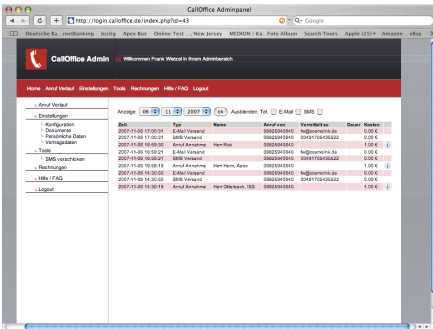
CallOffice Adminpanel

http://login.calloffice.de/index.php?id=43

Google

Deutsche Ba...metBanking lustig Apex Bau Online Test New Jersey MEDION | Ka...Foto Album Search Toses Apple (25) Amazon eBay

CallOffice Admin

Willkommen Frank Wetzel in Ihrem Adminbereich

Home Anruf Verlauf Einstellungen Tools Rechnungen Hilfe / FAQ Logout

Anruf Verlauf

Einstellungen
Konfiguration
Dokumente
Persönliche Daten
Vertragsdaten

Tools
SMS verschicken

Rechnungen

Hilfe / FAQ

Logout

Anzeige: 06 11 2007 ok Ausblenden: Tel. E-Mail SMS

| Zeit | Typ | Name | Anruf von | Vermittelt an | Dauer | Kosten |
|---|---|---|---|---|---|---|
| 2007-11-06 17:00:31 | E-Mail Versand | | 08625945940 | fw@zosmelink.de | | 0,00 € |
| 2007-11-06 17:00:31 | SMS Versand | | 08625945940 | 00491705435622 | | 0,00 € |
| 2007-11-06 16:55:30 | Anruf Annahme | Herr Rick | 08625945940 | | | 1,00 € |
| 2007-11-06 16:55:21 | E-Mail Versand | | 08625945940 | fw@zosmelink.de | | 0,00 € |
| 2007-11-06 16:55:21 | SMS Versand | | 08625945940 | 00491705435622 | | 0,00 € |
| 2007-11-06 16:56:18 | Anruf Annahme | Herr Harm, Apex | 08625945940 | | | 1,00 € |
| 2007-11-06 14:30:50 | E-Mail Versand | | 08625945940 | fw@zosmelink.de | | 0,00 € |
| 2007-11-06 14:30:50 | SMS Versand | | 08625945940 | 00491705435622 | | 0,00 € |
| 2007-11-06 14:30:19 | Anruf Annahme | Herr Olterbach, IBS | 08625945940 | | | 1,00 € |